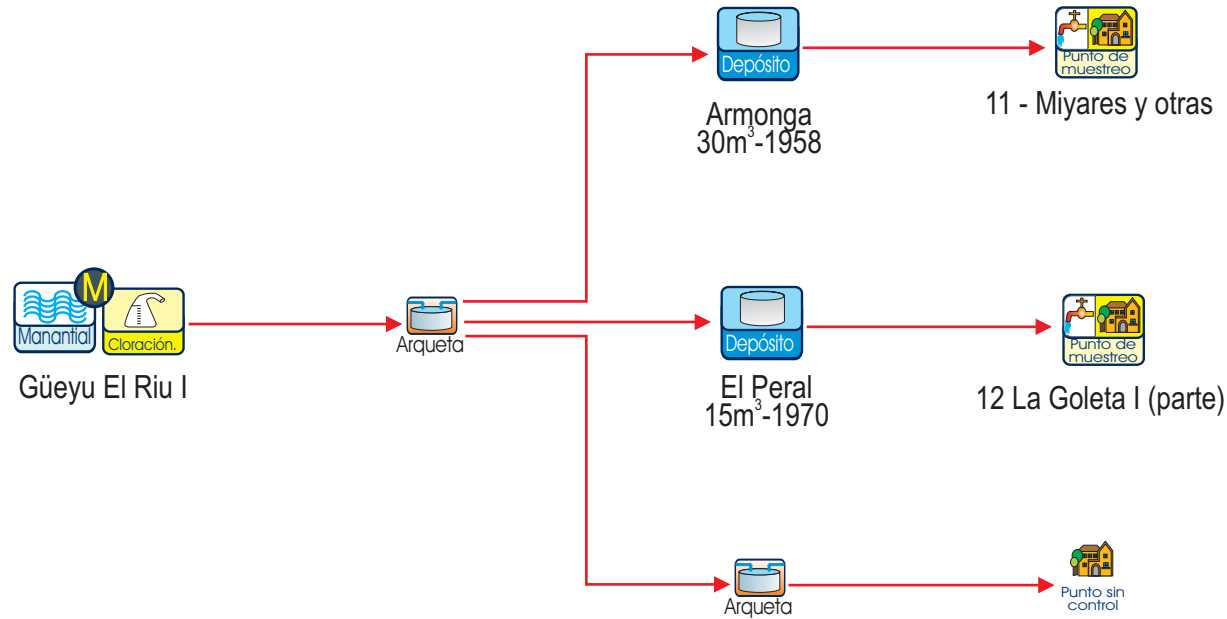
M
Manantial
Cloración.

Güeyu El Riu I

Arqueta

Depósito

Armonga
$30m^3$-1958

Punto de muestreo

11 - Miyares y otras

Depósito

El Peral
$15m^3$-1970

Punto de muestreo

12 La Goleta I (parte)

Arqueta

Punto sin control